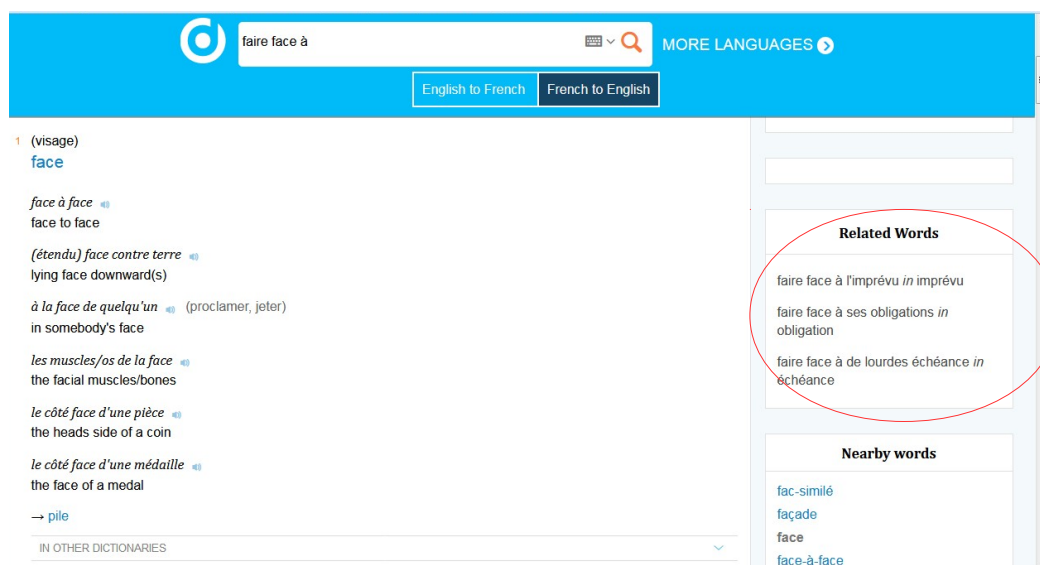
faire face à

MORE LANGUAGES

English to French French to English

1 (visage)
face

*face à face*
face to face

*(étendu) face contre terre*
lying face downward(s)

*à la face de quelqu'un* (proclamer, jeter)
in somebody's face

*les muscles/os de la face*
the facial muscles/bones

*le côté face d'une pièce*
the heads side of a coin

*le côté face d'une médaille*
the face of a medal

→ pile

IN OTHER DICTIONARIES

Related Words

faire face à l'imprévu *in* imprévu

faire face à ses obligations *in* obligation

faire face à de lourdes échéance *in* échéance

Nearby words

fac-similé
façade
face
face-à-face